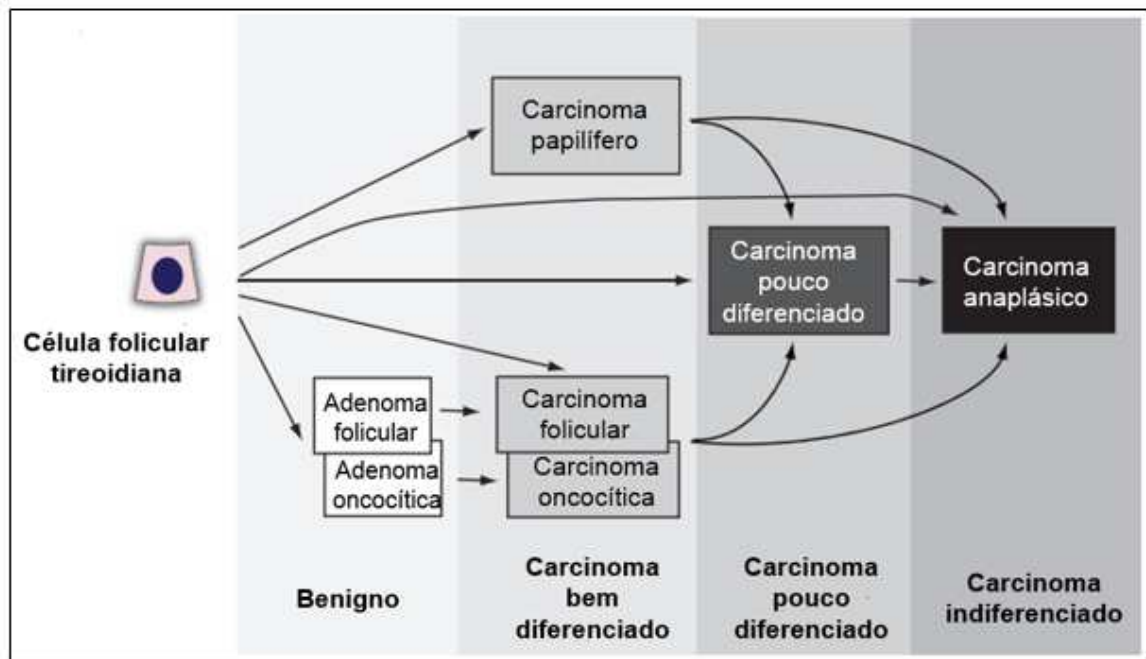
Célula folicular tireoidiana

Carcinoma papilífero

Carcinoma pouco diferenciado

Carcinoma anaplásico

Adenoma folicular

Adenoma oncocítica

Carcinoma folicular

Carcinoma oncocítica

Benigno

Carcinoma bem diferenciado

Carcinoma pouco diferenciado

Carcinoma indiferenciado